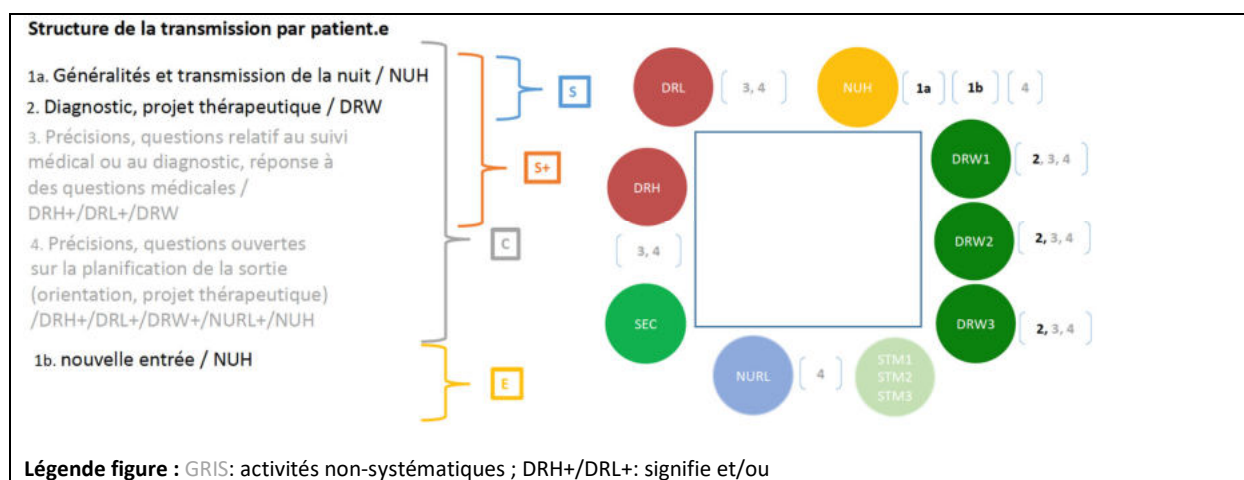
Structure de la transmission par patient.e

1a. Généralités et transmission de la nuit / NUH

2. Diagnostic, projet thérapeutique / DRW

3. Précisions, questions relatif au suivi médical ou au diagnostic, réponse à des questions médicales / DRH+/DRL+/DRW

4. Précisions, questions ouvertes sur la planification de la sortie (orientation, projet thérapeutique) /DRH+/DRL+/DRW+/NURL+/NUH

1b. nouvelle entrée / NUH

S

S+

C

E

DRL 3, 4

NUH 1a 1b 4

DRW1 2, 3, 4

DRH

3, 4

DRW2 2, 3, 4

SEC

DRW3 2, 3, 4

NURL 4

STM1
STM2
STM3

Légende figure : GRIS: activités non-systématiques ; DRH+/DRL+: signifie et/ou